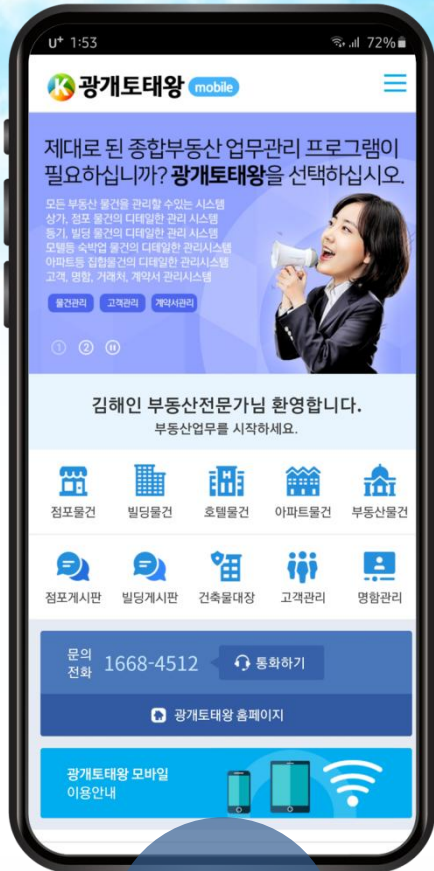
U⁺ 1:53 72%

K 광개토태왕 mobile

제대로 된 종합부동산 업무관리 프로그램이 필요하십니까? 광개토태왕을 선택하십시오.

모든 부동산 물건을 관리할 수있는 시스템
상가, 점포 물건의 디테일한 관리 시스템
동기, 빌딩 물건의 디테일한 관리 시스템
모텔등 숙박업 물건의 디테일한 관리시스템
아파트등 집합물건의 디테일한 관리시스템
고객, 명함, 거래처, 계약서 관리시스템

물건관리 고객관리 계약서관리

1 2

김해인 부동산전문가님 환영합니다.
부동산업무를 시작하세요.

점포물건 빌딩물건 호텔물건 아파트물건 부동산물건

점포게시판 빌딩게시판 건축물대장 고객관리 명함관리

문의 전화 1668-4512 통화하기

광개토태왕 홈페이지

광개토태왕 모바일 이용안내